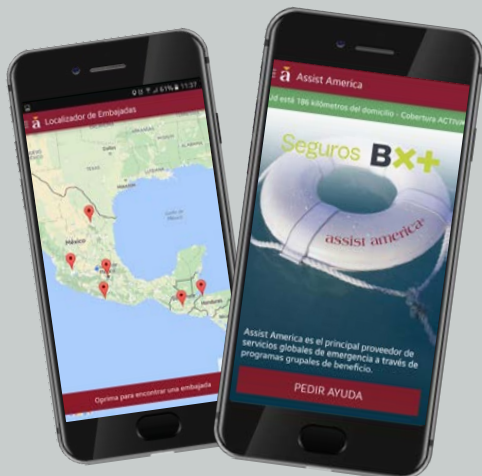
51% 11:37

Localizador de Embajadas

Golfo de México

México

Honduras

Oprima para encontrar una embajada

Assist America

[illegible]ud está 186 kilómetros del domicilio - Cobertura ACTIVA

Seguros BX+

assist america

Assist America es el principal proveedor de servicios globales de emergencia a través de programas grupales de beneficio.

PEDIR AYUDA